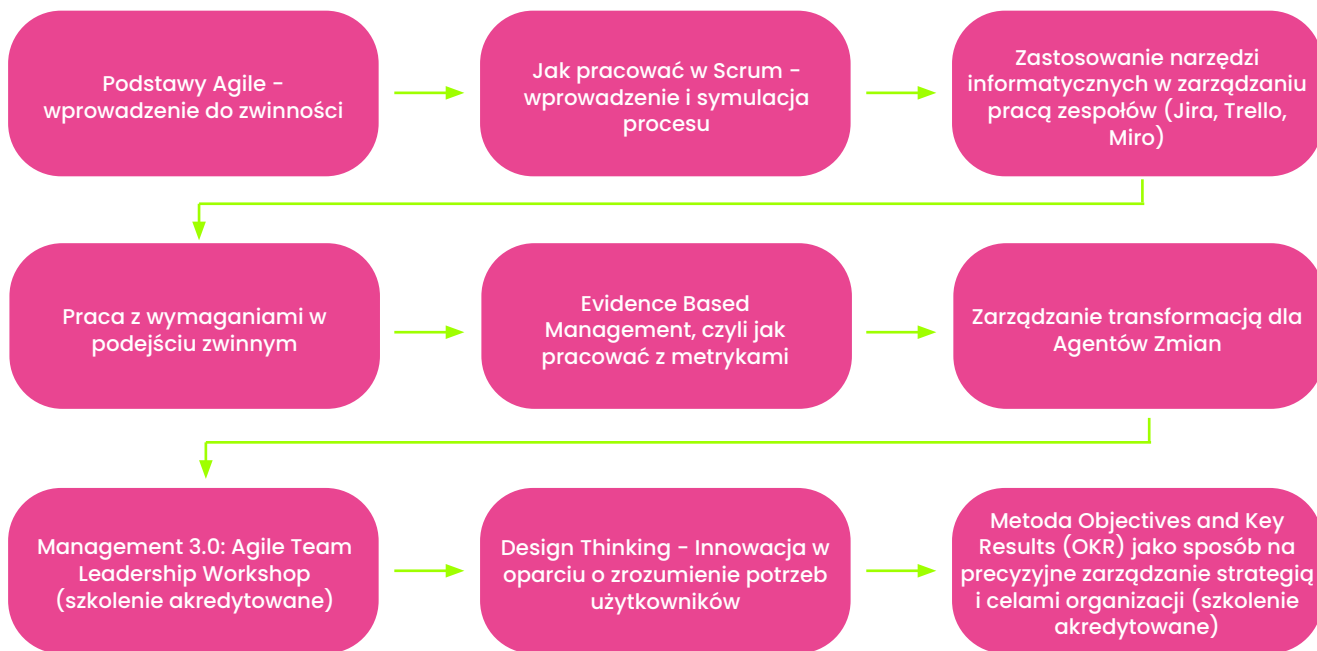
Podstawy Agile - wprowadzenie do zwinności

Jak pracować w Scrum - wprowadzenie i symulacja procesu

Zastosowanie narzędzi informatycznych w zarządzaniu pracą zespołów (Jira, Trello, Miro)

Praca z wymaganiami w podejściu zwinnym

Evidence Based Management, czyli jak pracować z metrykami

Zarządzanie transformacją dla Agentów Zmian

Management 3.0: Agile Team Leadership Workshop (szkolenie akredytowane)

Design Thinking - Innowacja w oparciu o zrozumienie potrzeb użytkowników

Metoda Objectives and Key Results (OKR) jako sposób na precyzyjne zarządzanie strategią i celami organizacji (szkolenie akredytowane)